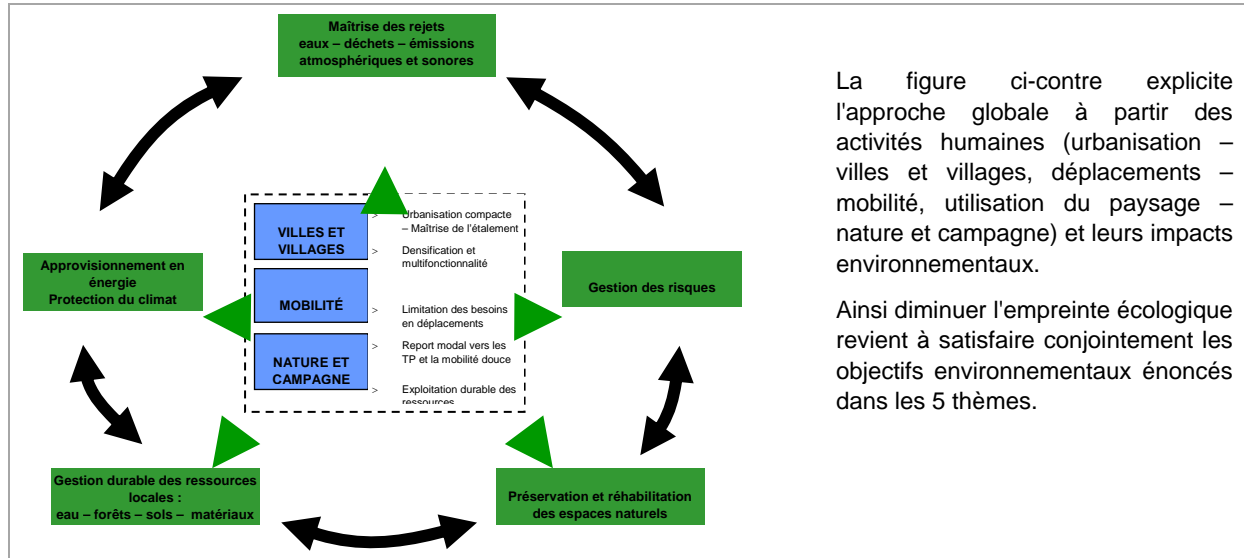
Maîtrise des rejets
eaux – déchets – émissions atmosphériques et sonores

VILLES ET VILLAGES

MOBILITÉ

NATURE ET CAMPAGNE

> Urbanisation compacte – Maîtrise de l'étalement
> Densification et multifonctionnalité
> Limitation des besoins en déplacements
> Report modal vers les TP et la mobilité douce
> Exploitation durable des ressources

Approvisionnement en énergie
Protection du climat

Gestion des risques

Gestion durable des ressources locales :
eau – forêts – sols – matériaux

Préservation et réhabilitation des espaces naturels

La figure ci-contre explicite l'approche globale à partir des activités humaines (urbanisation – villes et villages, déplacements – mobilité, utilisation du paysage – nature et campagne) et leurs impacts environnementaux.

Ainsi diminuer l'empreinte écologique revient à satisfaire conjointement les objectifs environnementaux énoncés dans les 5 thèmes.